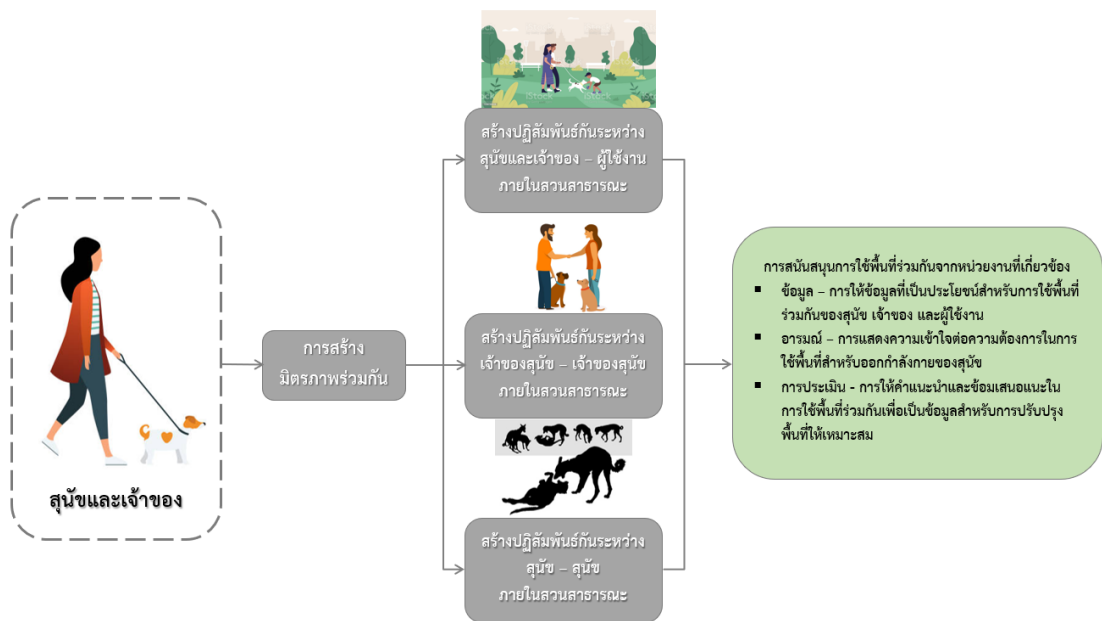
สุนัขและเจ้าของ

การสร้างมิตรภาพร่วมกัน

สร้างปฏิสัมพันธ์กันระหว่างสุนัขและเจ้าของ – ผู้ใช้งานภายในสวนสาธารณะ

สร้างปฏิสัมพันธ์กันระหว่างเจ้าของสุนัข – เจ้าของสุนัขภายในสวนสาธารณะ

สร้างปฏิสัมพันธ์กันระหว่างสุนัข – สุนัขภายในสวนสาธารณะ

การสนับสนุนการใช้พื้นที่ร่วมกันจากหน่วยงานที่เกี่ยวข้อง
▪ ข้อมูล – การให้ข้อมูลที่เป็นประโยชน์สำหรับการใช้พื้นที่ร่วมกันของสุนัข เจ้าของ และผู้ใช้งาน
▪ อารมณ์ – การแสดงความเข้าใจต่อความต้องการในการใช้พื้นที่สำหรับออกกำลังกายของสุนัข
▪ การประเมิน - การให้คำแนะนำและข้อมเสนอแนะในการใช้พื้นที่ร่วมกันเพื่อเป็นข้อมูลสำหรับการปรับปรุงพื้นที่ให้เหมาะสม